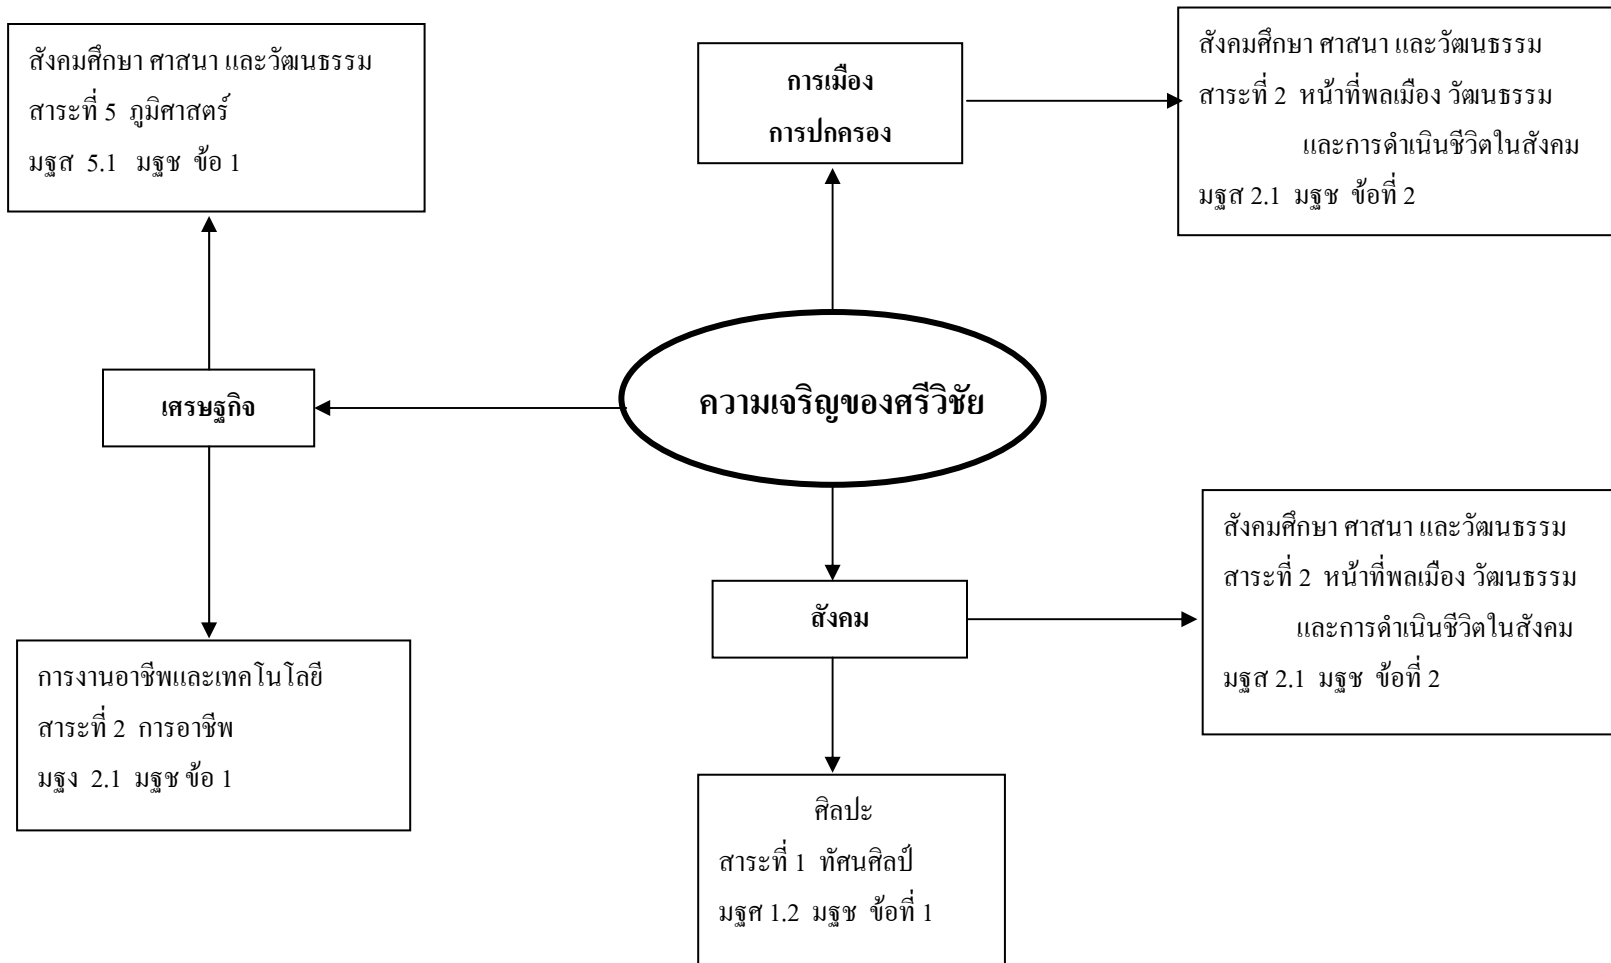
สังคมศึกษา ศาสนา และวัฒนธรรม
สาระที่ 5 ภูมิศาสตร์
มฐส 5.1 มฐช ข้อ 1

การเมือง
การปกครอง

สังคมศึกษา ศาสนา และวัฒนธรรม
สาระที่ 2 หน้าที่พลเมือง วัฒนธรรม และการดำเนินชีวิตในสังคม
มฐส 2.1 มฐช ข้อที่ 2

เศรษฐกิจ

ความเจริญของศรีวิชัย

สังคมศึกษา ศาสนา และวัฒนธรรม
สาระที่ 2 หน้าที่พลเมือง วัฒนธรรม และการดำเนินชีวิตในสังคม
มฐส 2.1 มฐช ข้อที่ 2

สังคม

การงานอาชีพและเทคโนโลยี
สาระที่ 2 การอาชีพ
มฐง 2.1 มฐช ข้อ 1

ศิลปะ
สาระที่ 1 ทัศนศิลป์
มฐศ 1.2 มฐช ข้อที่ 1